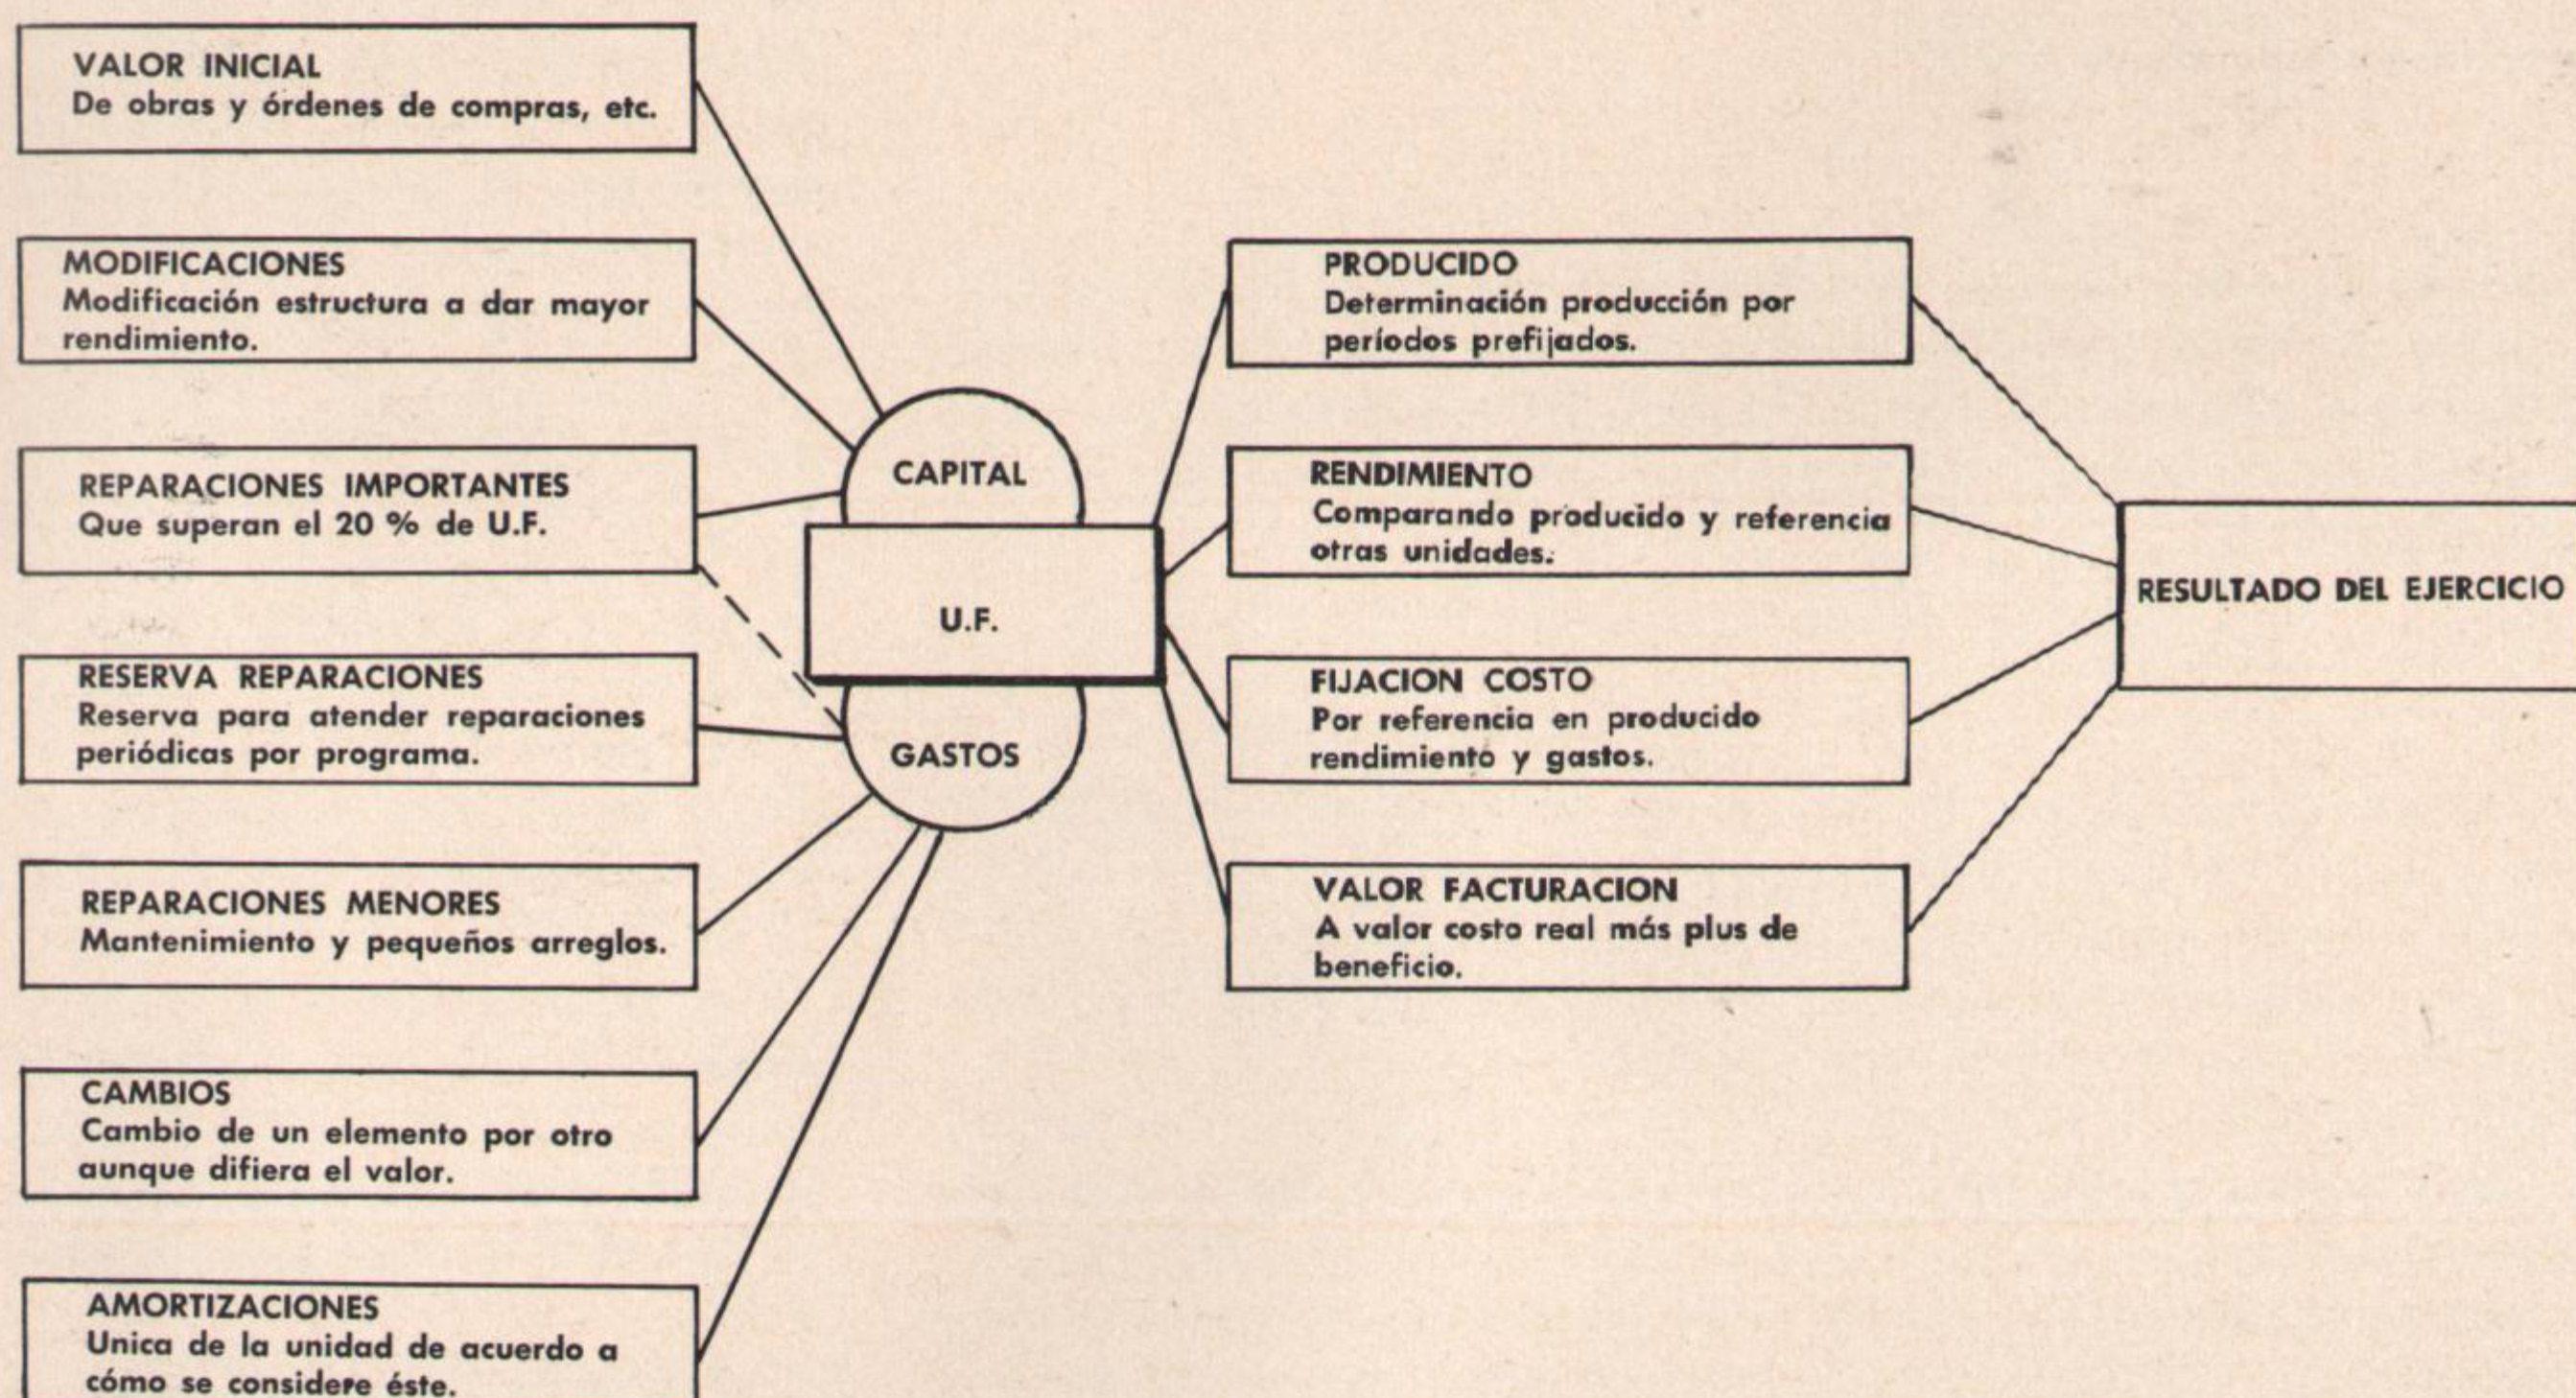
VALOR INICIAL
De obras y órdenes de compras, etc.

MODIFICACIONES
Modificación estructura a dar mayor rendimiento.

REPARACIONES IMPORTANTES
Que superan el 20 % de U.F.

RESERVA REPARACIONES
Reserva para atender reparaciones periódicas por programa.

REPARACIONES MENORES
Mantenimiento y pequeños arreglos.

CAMBIOS
Cambio de un elemento por otro aunque difiera el valor.

AMORTIZACIONES
Unica de la unidad de acuerdo a cómo se considere éste.

CAPITAL

U.F.

GASTOS

PRODUCIDO
Determinación producción por períodos prefijados.

RENDIMIENTO
Comparando producido y referencia otras unidades.

FIJACION COSTO
Por referencia en producido rendimiento y gastos.

VALOR FACTURACION
A valor costo real más plus de beneficio.

RESULTADO DEL EJERCICIO